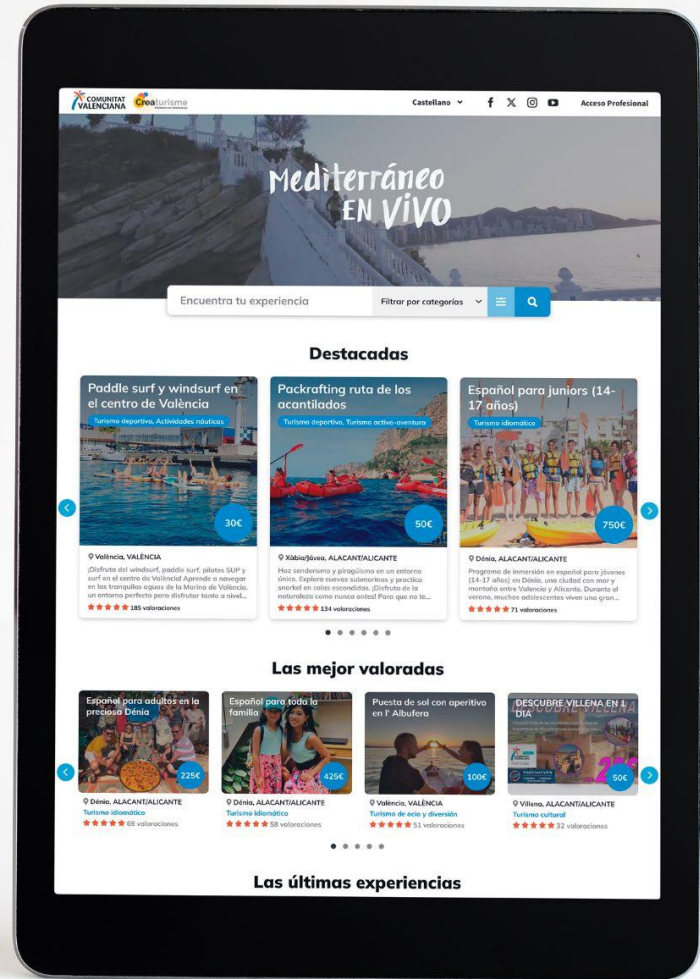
COMUNITAT VALENCIANA Creaturisme

Castellano

Acceso Profesional

Mediterráneo EN VIVO

Encuentra tu experiencia

Filtrar por categorías

Destacadas

Paddle surf y windsurf en el centro de València

Turismo deportivo, Actividades náuticas

30€

València, VALÈNCIA

¡Disfruta del windsurf, paddle surf, pilates SUP y surf en el centro de València! Aprende a navegar en las tranquilas aguas de la Marina de València, un entorno perfecto para disfrutar tanto a nivel...

185 valoraciones

Packrafting ruta de los acantilados

Turismo deportivo, Turismo activo-aventura

50€

Xàbia/Jávea, ALACANT/ALICANTE

Haz senderismo y piragüismo en un entorno único. Explora cuevas submarinas y practica snorkel en calas escondidas. ¡Disfruta de la naturaleza como nunca antes! Para que no te...

134 valoraciones

Español para juniors (14-17 años)

Turismo idiomático

750€

Dénia, ALACANT/ALICANTE

Programa de inmersión en español para jóvenes (14-17 años) en Dénia, una ciudad con mar y montaña entre Valencia y Alicante. Durante el verano, muchos adolescentes viven una gran...

71 valoraciones

Las mejor valoradas

Español para adultos en la preciosa Dénia

225€

Dénia, ALACANT/ALICANTE

Turismo idiomático

69 valoraciones

Español para toda la familia

425€

Dénia, ALACANT/ALICANTE

Turismo idiomático

58 valoraciones

Puesta de sol con aperitivo en l' Albufera

100€

València, VALÈNCIA

Turismo de ocio y diversión

51 valoraciones

DESCUBRE VILLENA EN 1 DÍA

50€

Villena, ALACANT/ALICANTE

Turismo cultural

32 valoraciones

Las últimas experiencias